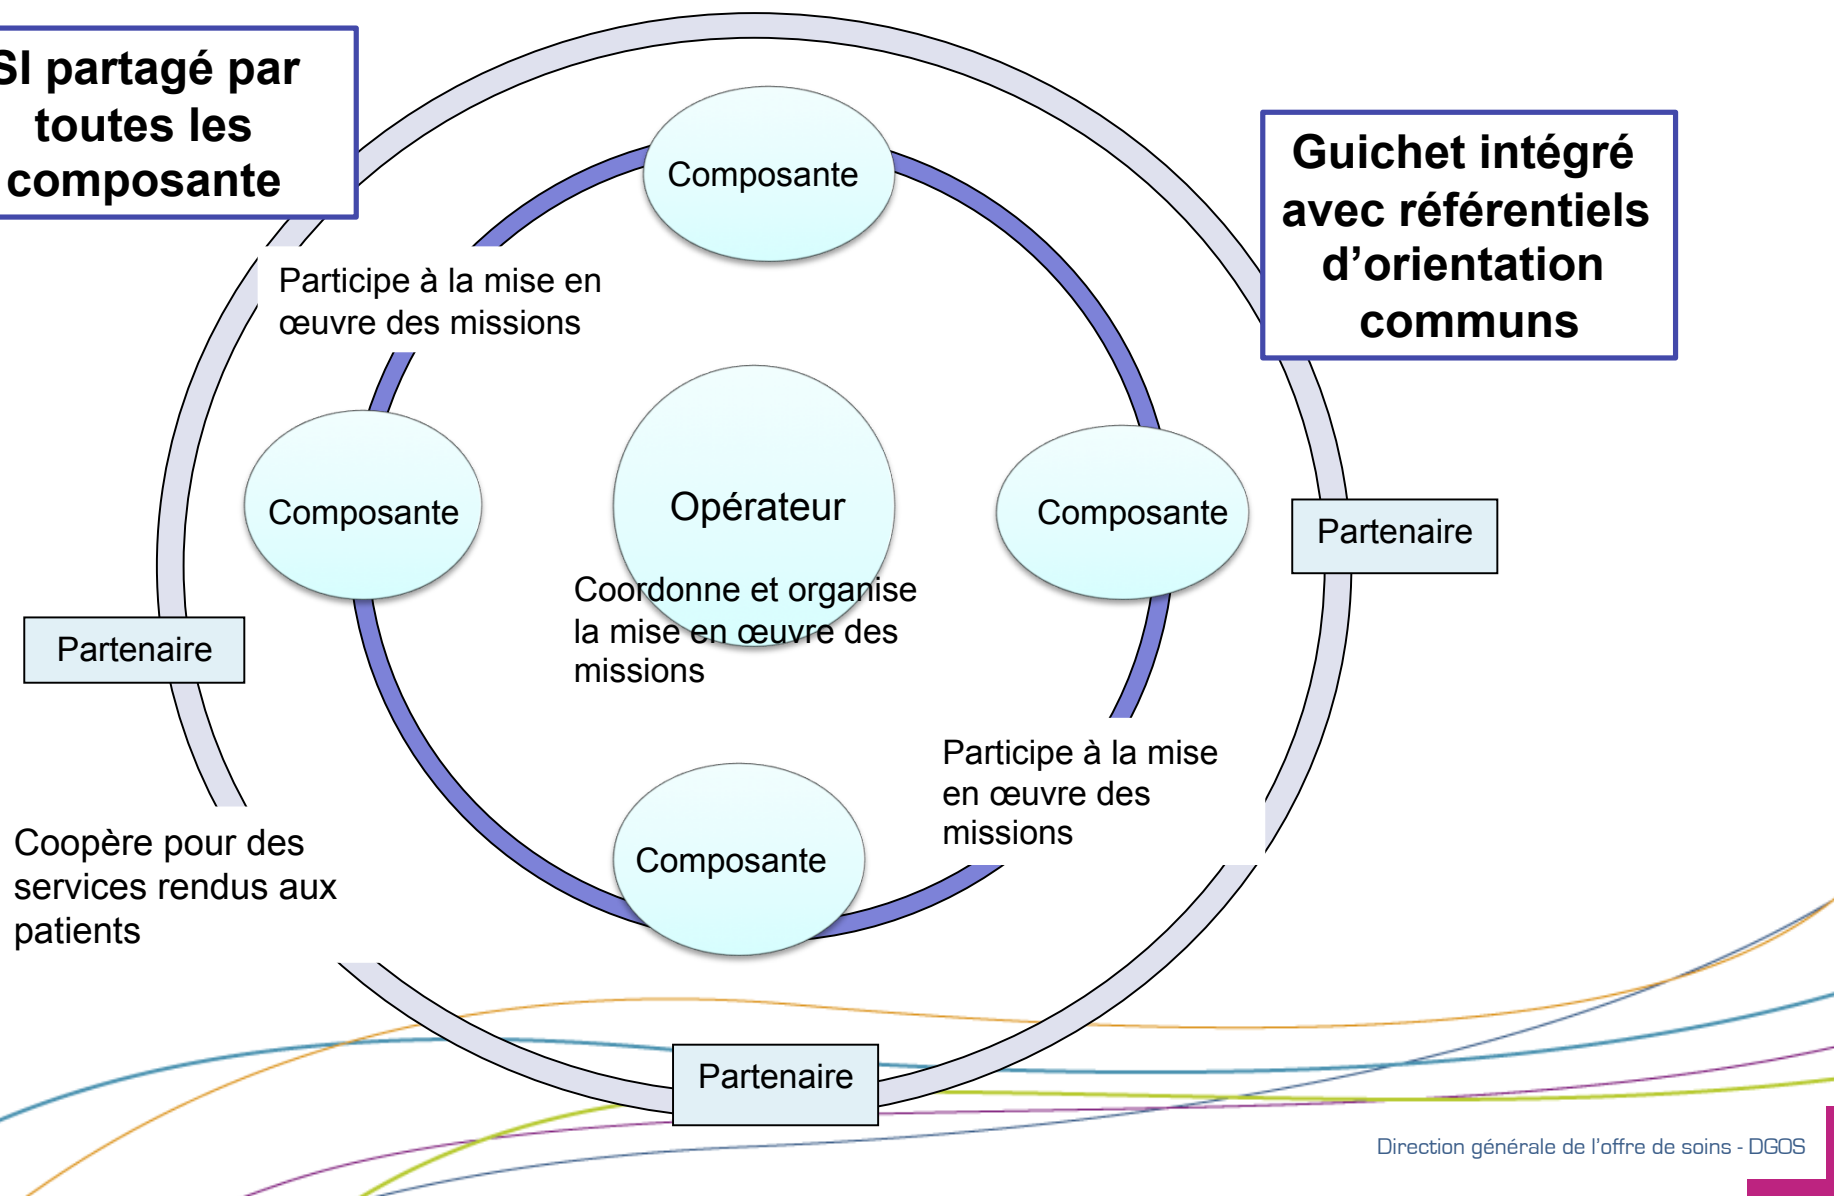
SI partagé par toutes les composante

Guichet intégré avec référentiels d'orientation communs

Composante

Participe à la mise en œuvre des missions

Composante

Opérateur

Composante

Partenaire

Coordonne et organise la mise en œuvre des missions

Partenaire

Participe à la mise en œuvre des missions

Composante

Coopère pour des services rendus aux patients

Partenaire

Direction générale de l'offre de soins - DGOS